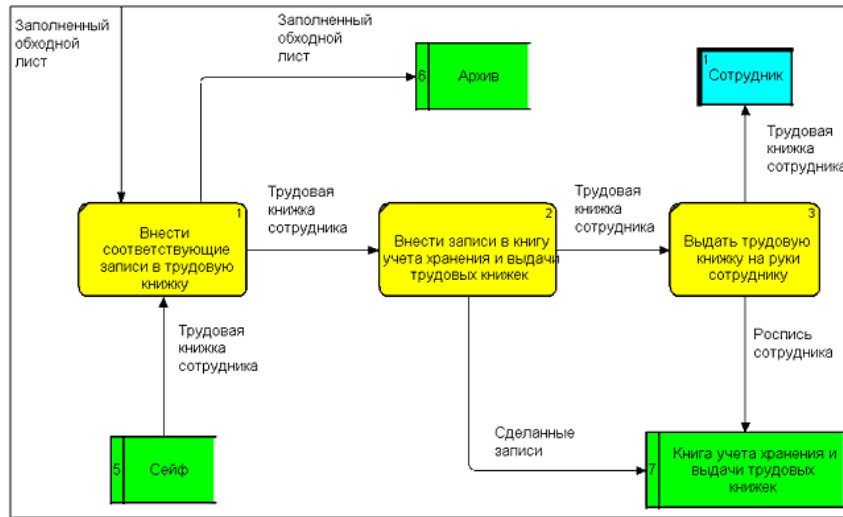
Заполненный обходной лист

Заполненный обходной лист

6 Архив

1 Сотрудник

Трудовая книжка сотрудника

Трудовая книжка сотрудника

Трудовая книжка сотрудника

Внести соответствующие записи в трудовую книжку 1

Внести записи в книгу учета хранения и выдачи трудовых книжек 2

Выдать трудовую книжку на руки сотруднику 3

Трудовая книжка сотрудника

Роспись сотрудника

Сделанные записи

5 Сейф

7 Книга учета хранения и выдачи трудовых книжек